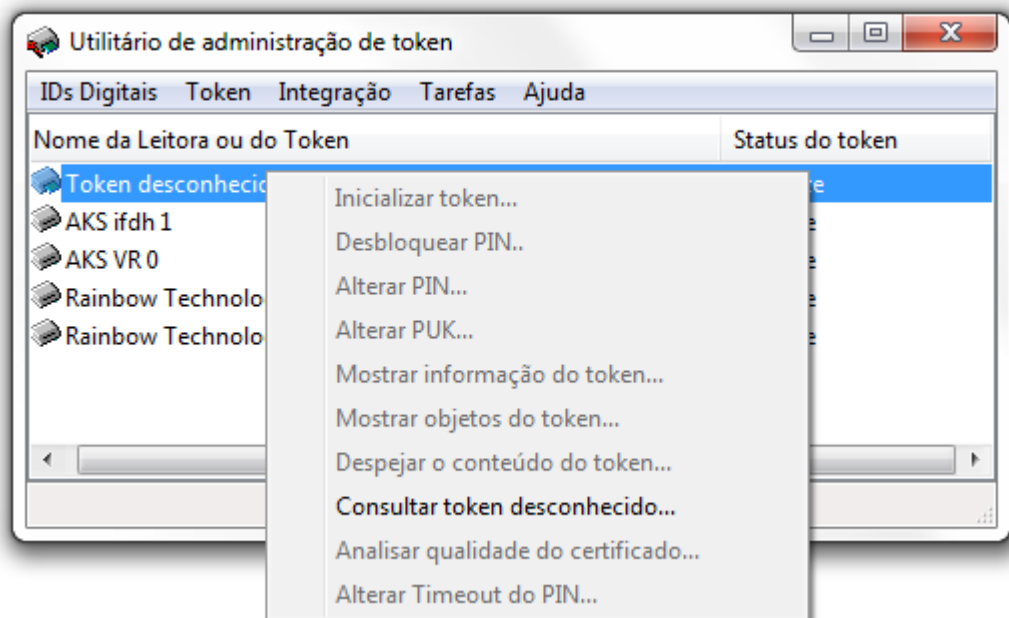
Utilitário de administração de token

IDs Digitais Token Integração Tarefas Ajuda

Nome da Leitora ou do Token | Status do token

Token desconhecid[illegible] | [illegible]re
AKS ifdh 1 | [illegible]e
AKS VR 0 | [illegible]e
Rainbow Technolo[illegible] | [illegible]e
Rainbow Technolo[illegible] | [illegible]e

Inicializar token...
Desbloquear PIN..
Alterar PIN...
Alterar PUK...
Mostrar informação do token...
Mostrar objetos do token...
Despejar o conteúdo do token...
Consultar token desconhecido...
Analisar qualidade do certificado...
Alterar Timeout do PIN...